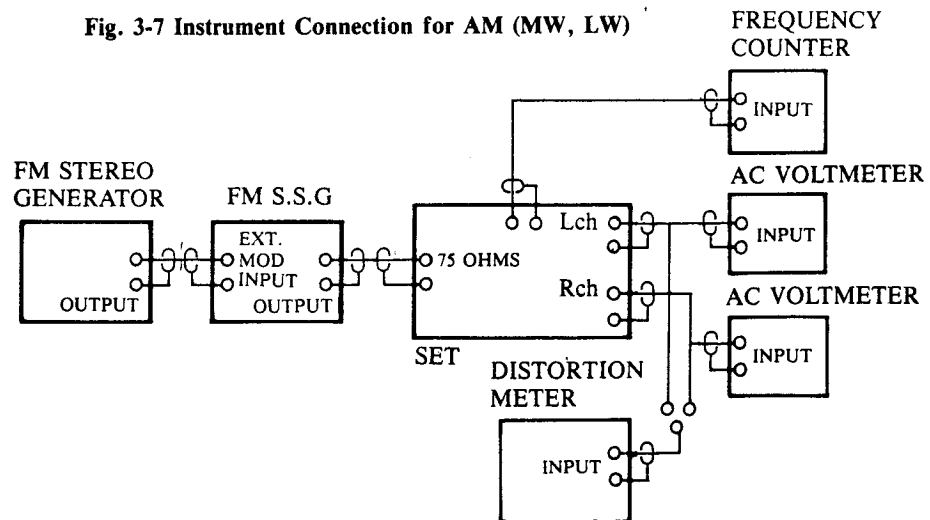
Fig. 3-7 Instrument Connection for AM (MW, LW)

FREQUENCY COUNTER

INPUT

FM STEREO GENERATOR

OUTPUT

FM S.S.G

EXT. MOD INPUT

OUTPUT

75 OHMS

Lch

Rch

SET

AC VOLTMETER

INPUT

AC VOLTMETER

INPUT

DISTORTION METER

INPUT